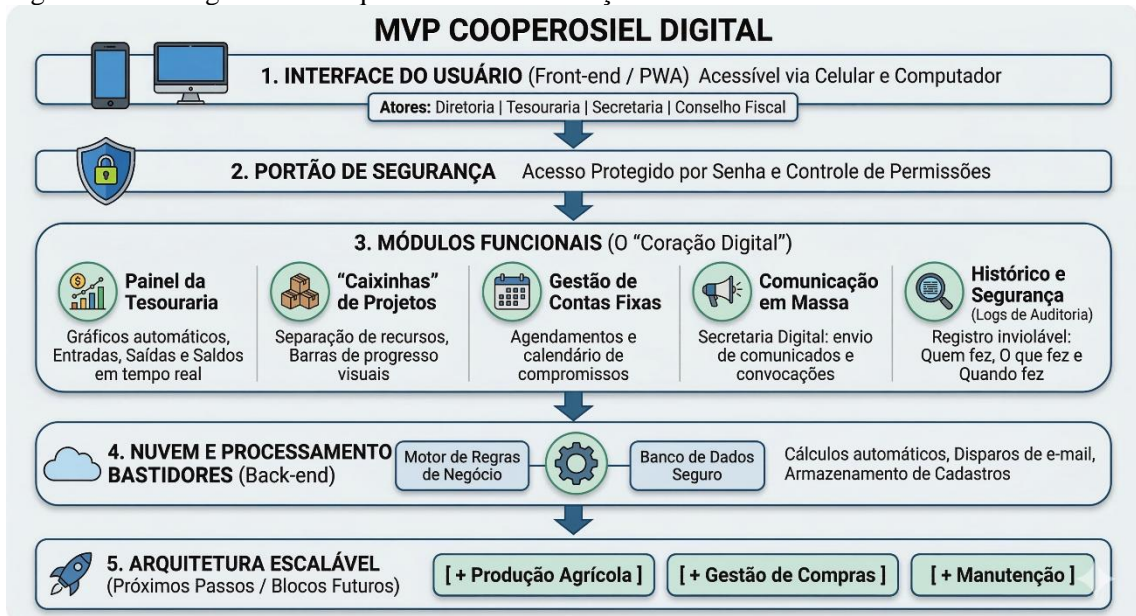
MVP COOPEROSIEL DIGITAL

1. INTERFACE DO USUÁRIO (Front-end / PWA) Acessível via Celular e Computador

Atores: Diretoria | Tesouraria | Secretaria | Conselho Fiscal

2. PORTÃO DE SEGURANÇA Acesso Protegido por Senha e Controle de Permissões

3. MÓDULOS FUNCIONAIS (O "Coração Digital")

Painel da Tesouraria
Gráficos automáticos, Entradas, Saídas e Saldos em tempo real

"Caixinhas" de Projetos
Separação de recursos, Barras de progresso visuais

Gestão de Contas Fixas
Agendamentos e calendário de compromissos

Comunicação em Massa
Secretaria Digital: envio de comunicados e convocações

Histórico e Segurança (Logs de Auditoria)
Registro inviolável: Quem fez, O que fez e Quando fez

4. NUVEM E PROCESSAMENTO BASTIDORES (Back-end)

Motor de Regras de Negócio

Banco de Dados Seguro

Cálculos automáticos, Disparos de e-mail, Armazenamento de Cadastros

5. ARQUITETURA ESCALÁVEL (Próximos Passos / Blocos Futuros)

[ + Produção Agrícola ]

[ + Gestão de Compras ]

[ + Manutenção ]